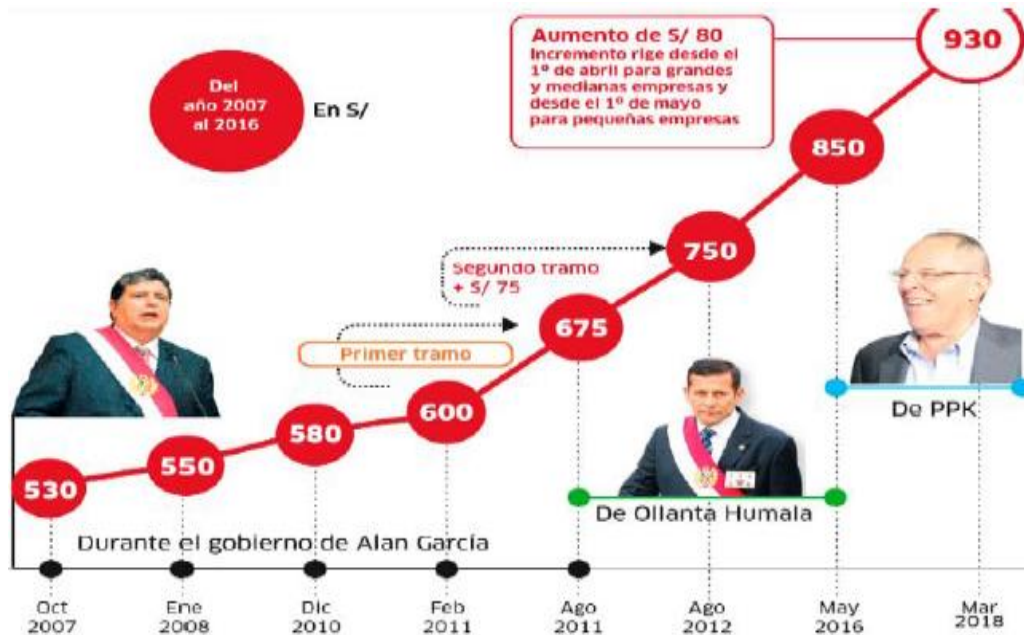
Aumento de S/ 80
Incremento rige desde el 1º de abril para grandes y medianas empresas y desde el 1º de mayo para pequeñas empresas

930

Del año 2007 al 2016

En S/

850

750

Segundo tramo + S/ 75

675

Primer tramo

600

580

550

530

De PPK

De Ollanta Humala

Durante el gobierno de Alan García

Oct 2007

Ene 2008

Dic 2010

Feb 2011

Ago 2011

Ago 2012

May 2016

Mar 2018